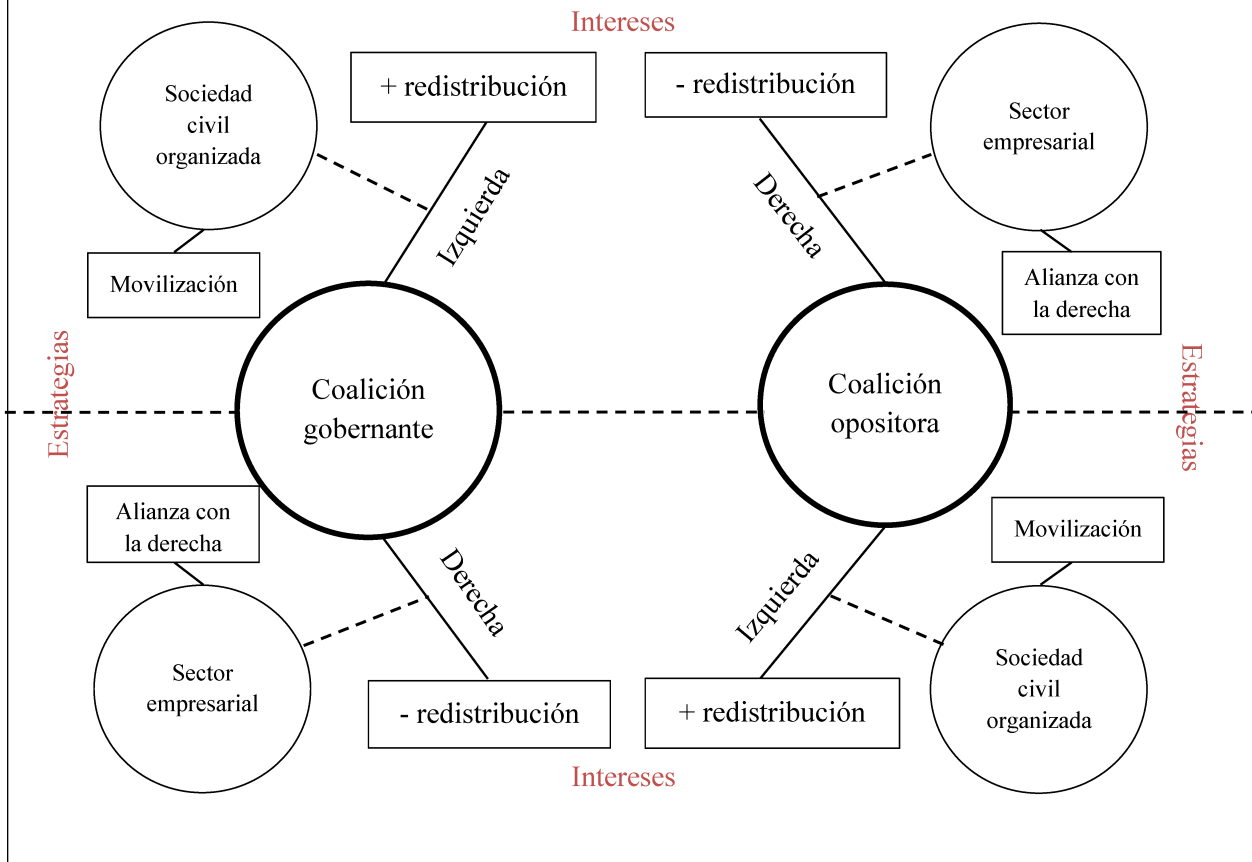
Intereses

Sociedad civil organizada

+ redistribución

- redistribución

Sector empresarial

Izquierda

Derecha

Movilización

Alianza con la derecha

Estrategias

Coalición gobernante

Coalición opositora

Estrategias

Alianza con la derecha

Movilización

Derecha

Izquierda

Sector empresarial

Sociedad civil organizada

- redistribución

+ redistribución

Intereses